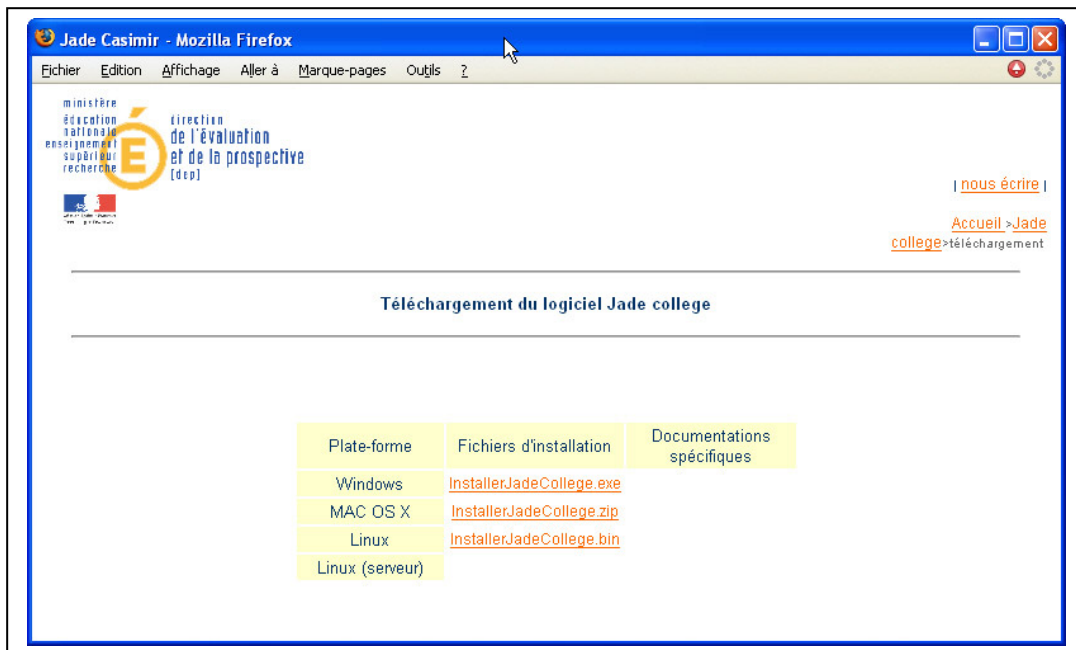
Jade Casimir - Mozilla Firefox

Fichier Edition Affichage Aller à Marque-pages Outils ?

ministère éducation nationale enseignement supérieur recherche

direction de l'évaluation et de la prospective [dep]

| nous écrire |

Accueil >Jade college>téléchargement

Téléchargement du logiciel Jade college

| Plate-forme | Fichiers d'installation | Documentations spécifiques |
|---|---|---|
| Windows | InstallerJadeCollege.exe | |
| MAC OS X | InstallerJadeCollege.zip | |
| Linux | InstallerJadeCollege.bin | |
| Linux (serveur) | | |